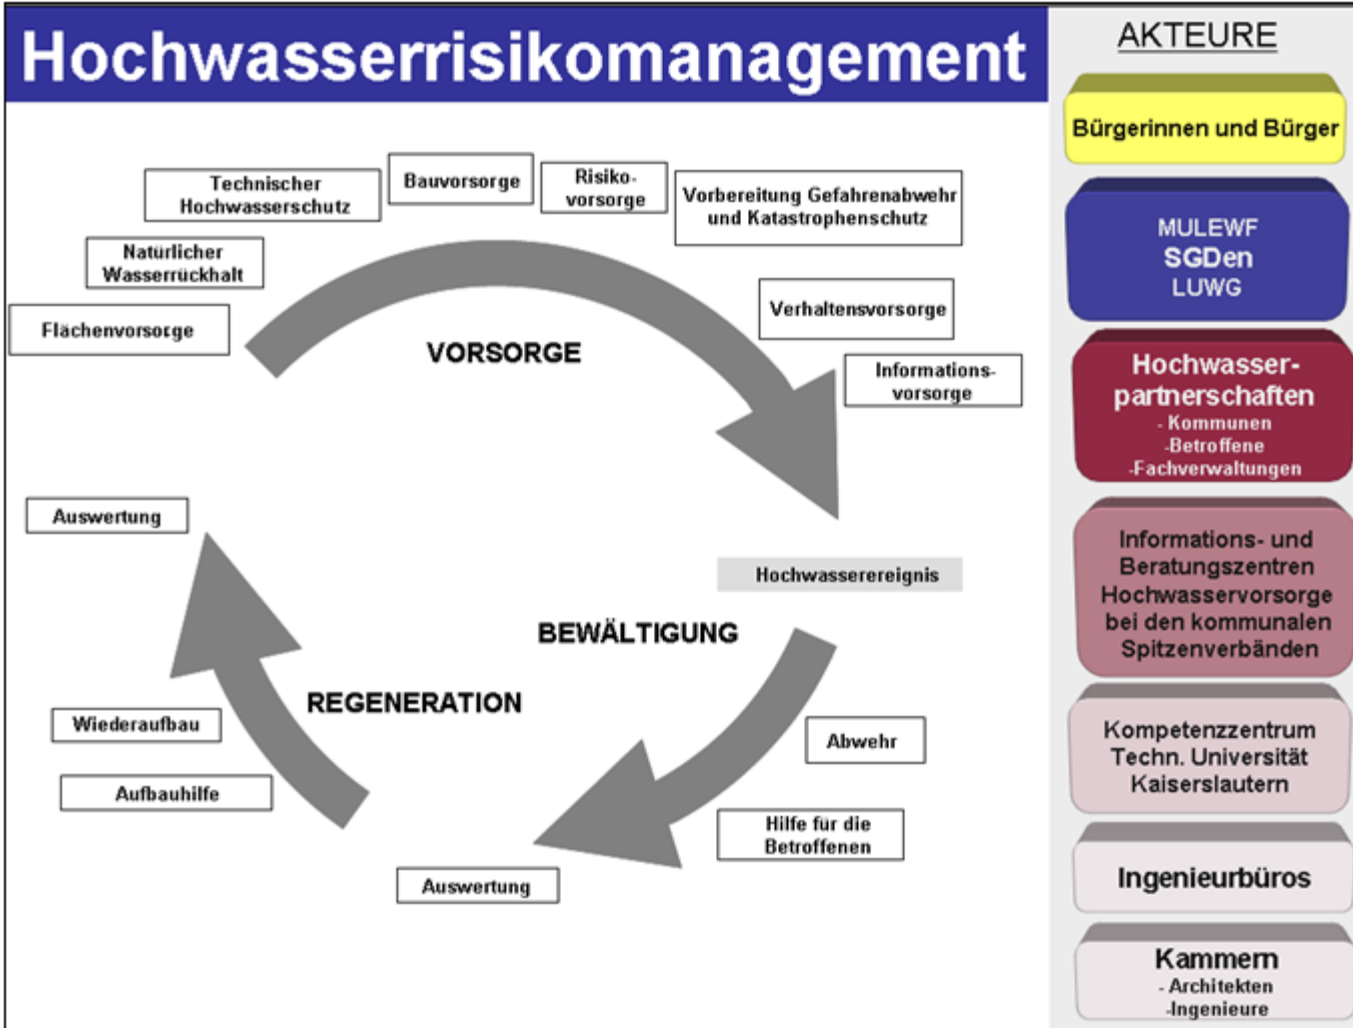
Hochwasserrisikomanagement

AKTEURE

Bürgerinnen und Bürger

MULEWF
SGDen
LUWG

Hochwasser-partnerschaften
- Kommunen
-Betroffene
-Fachverwaltungen

Informations- und Beratungszentren Hochwasservorsorge bei den kommunalen Spitzenverbänden

Kompetenzzentrum Techn. Universität Kaiserslautern

Ingenieurbüros

Kammern
- Architekten
-Ingenieure

Technischer Hochwasserschutz

Bauvorsorge

Risiko-vorsorge

Vorbereitung Gefahrenabwehr und Katastrophenschutz

Natürlicher Wasserrückhalt

Flächenvorsorge

Verhaltensvorsorge

VORSORGE

Informations-vorsorge

Auswertung

Hochwasserereignis

BEWÄLTIGUNG

REGENERATION

Wiederaufbau

Abwehr

Aufbauhilfe

Hilfe für die Betroffenen

Auswertung